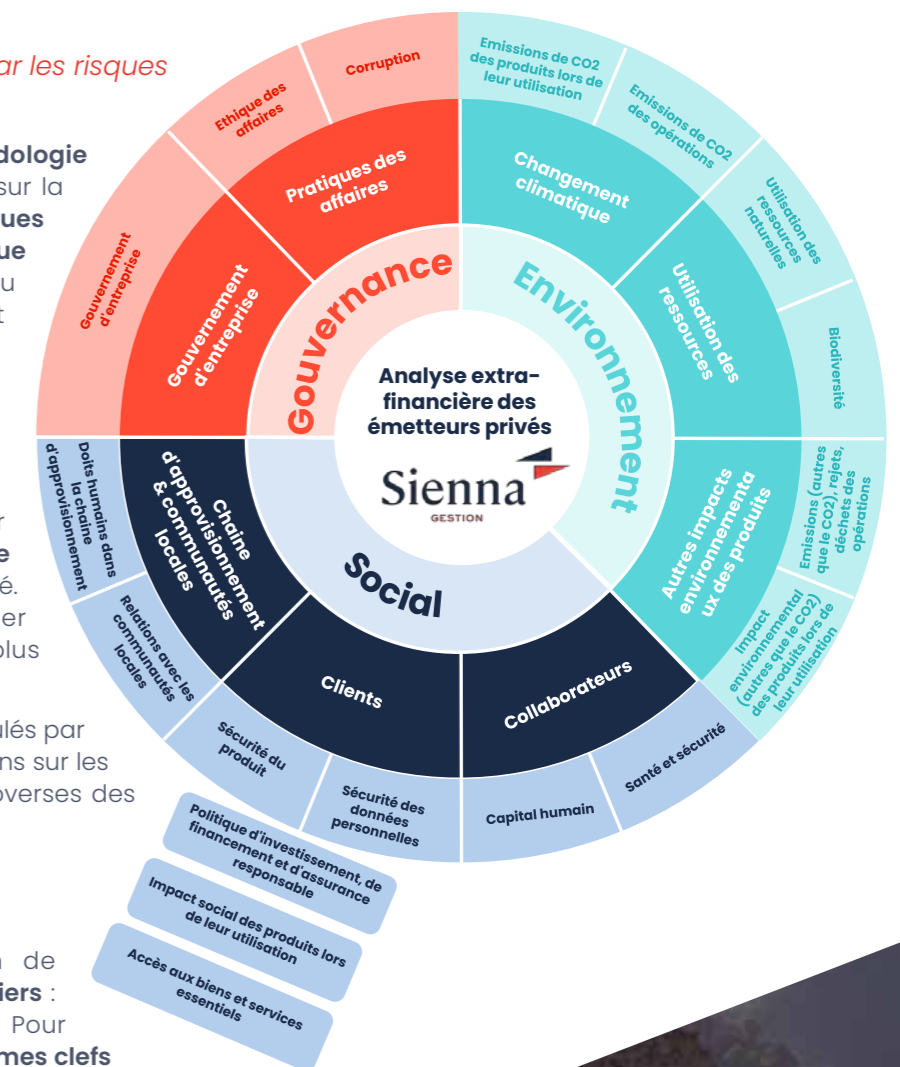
ar les risques

dologie
sur la
ues
ue
u
t

r
e
é.
er
plus

lés par
ns sur les
verses des

n de
iers :
Pour
mes clefs

Analyse extra-financière des émetteurs privés

Sienna
GESTION

Gouvernance

Environnement

Social

Pratiques des affaires

Gouvernement d'entreprise

Ethique des affaires

Corruption

Gouvernement d'entreprise

Changement climatique

Emissions de CO2 des produits lors de leur utilisation

Emissions de CO2 des opérations

Utilisation des ressources

Utilisation des ressources naturelles

Biodiversité

Autres impacts environnementaux des produits

Emissions (autres que le CO2), rejets, déchets des opérations

Impact environnemental (autres que le CO2) des produits lors de leur utilisation

Chaine d'approvisionnement & communautés locales

Doits humains dans la chaine d'approvisionnement

Relations avec les communautés locales

Clients

Sécurité du produit

Sécurité des données personnelles

Collaborateurs

Capital humain

Santé et sécurité

Politique d'investissement, de financement et d'assurance responsable

Impact social des produits lors de leur utilisation

Accès aux biens et services essentiels